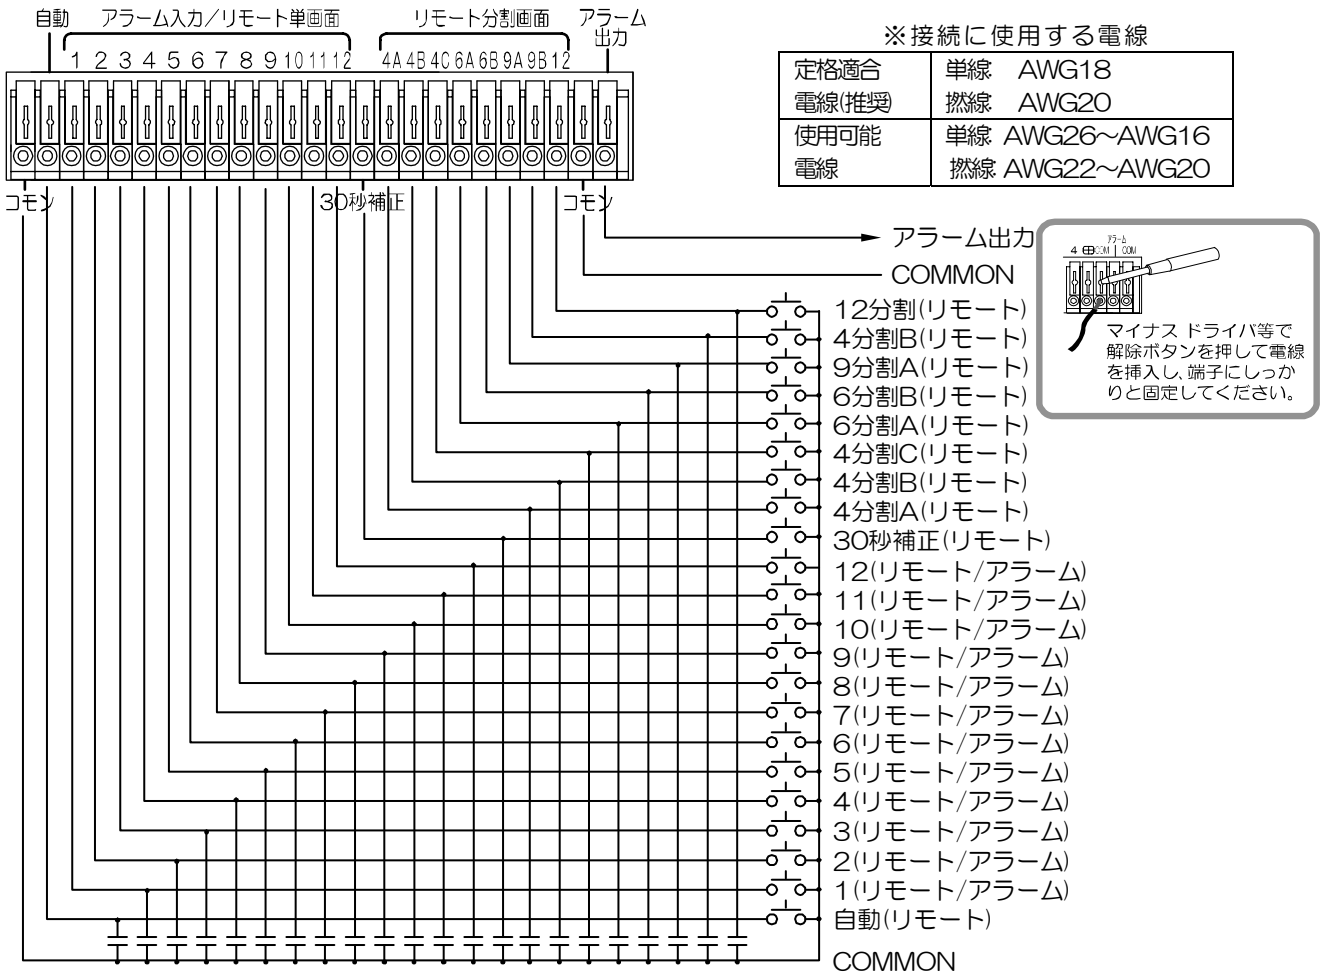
自動 アラーム入力／リモート単画面 リモート分割画面 アラーム出力

1 2 3 4 5 6 7 8 9 10 11 12 4A 4B 4C 6A 6B 9A 9B 12

コモン 30秒補正 コモン

※接続に使用する電線

| 定格適合 電線(推奨) | 単線 AWG18 撚線 AWG20 |
|---|---|
| 使用可能 電線 | 単線 AWG26～AWG16 撚線 AWG22～AWG20 |

アラーム出力
COMMON

4 アラーム COM COM

マイナス ドライバ等で解除ボタンを押して電線を挿入し、端子にしっかりと固定してください。

12分割(リモート)
4分割B(リモート)
9分割A(リモート)
6分割B(リモート)
6分割A(リモート)
4分割C(リモート)
4分割B(リモート)
4分割A(リモート)
30秒補正(リモート)
12(リモート/アラーム)
11(リモート/アラーム)
10(リモート/アラーム)
9(リモート/アラーム)
8(リモート/アラーム)
7(リモート/アラーム)
6(リモート/アラーム)
5(リモート/アラーム)
4(リモート/アラーム)
3(リモート/アラーム)
2(リモート/アラーム)
1(リモート/アラーム)
自動(リモート)
COMMON